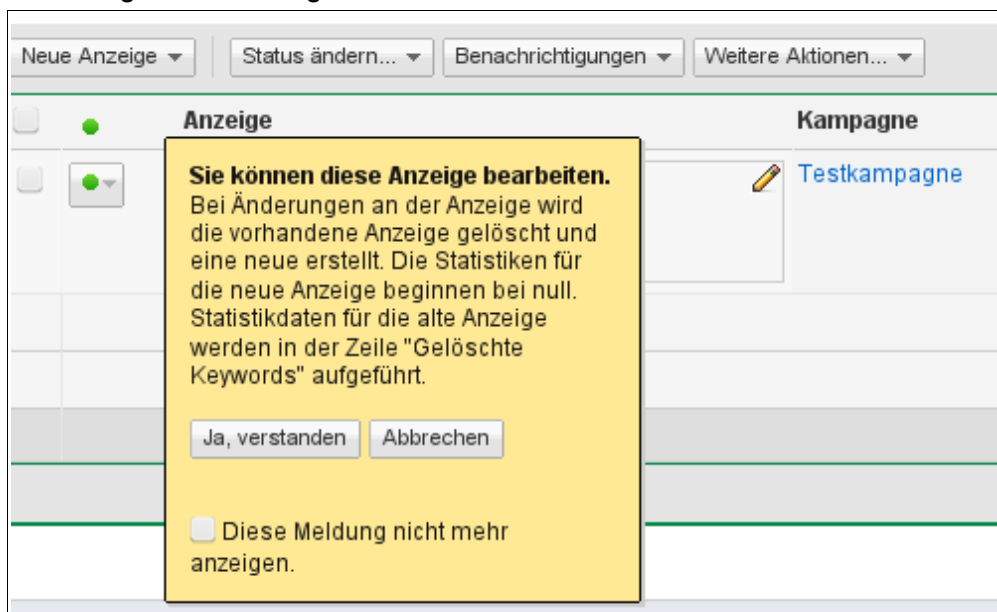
Neue Anzeige ▾ Status ändern... ▾ Benachrichtigungen ▾ Weitere Aktionen... ▾

Anzeige

Kampagne

Testkampagne

**Sie können diese Anzeige bearbeiten.**
Bei Änderungen an der Anzeige wird die vorhandene Anzeige gelöscht und eine neue erstellt. Die Statistiken für die neue Anzeige beginnen bei null. Statistikdaten für die alte Anzeige werden in der Zeile "Gelöschte Keywords" aufgeführt.

Ja, verstanden Abbrechen

Diese Meldung nicht mehr anzeigen.